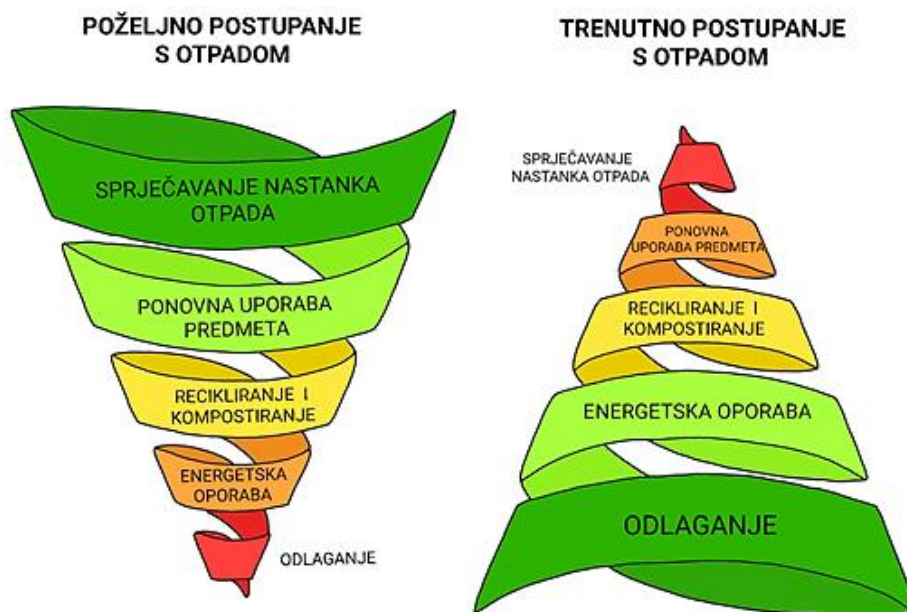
POŽELJNO POSTUPANJE S OTPADOM

SPRJEČAVANJE NASTANKA OTPADA

PONOVNA UPORABA PREDMETA

RECIKLIRANJE I KOMPOSTIRANJE

ENERGETSKA OPORABA

ODLAGANJE

TRENUTNO POSTUPANJE S OTPADOM

SPRJEČAVANJE NASTANKA OTPADA

PONOVNA UPORABA PREDMETA

RECIKLIRANJE I KOMPOSTIRANJE

ENERGETSKA OPORABA

ODLAGANJE